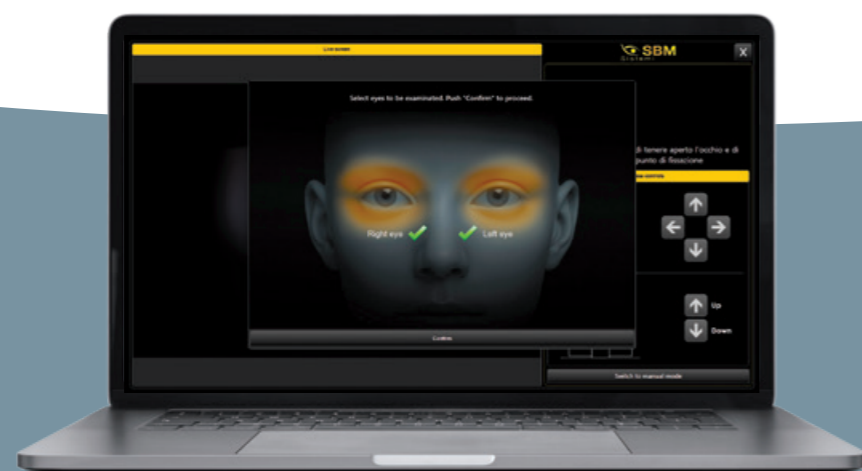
Live screen

SBM Sistemi

X

Select eyes to be examinated. Push "Confirm" to proceed.

Right eye

Left eye

Confirm

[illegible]i tenere aperto l'occhio e di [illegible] punto di fissazione

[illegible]

Up

Down

Switch to manual mode